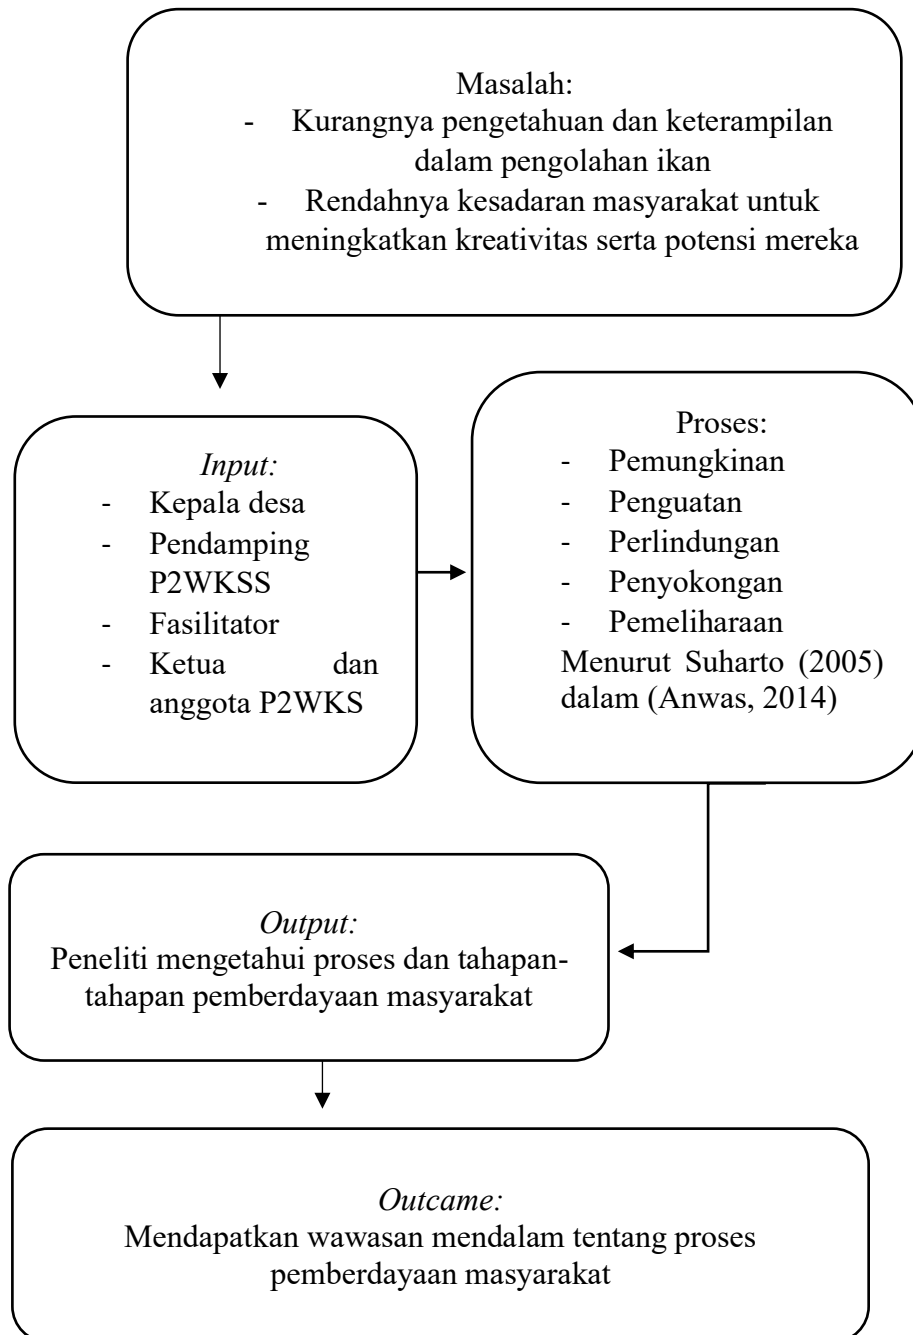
Masalah:
- Kurangnya pengetahuan dan keterampilan dalam pengolahan ikan
- Rendahnya kesadaran masyarakat untuk meningkatkan kreativitas serta potensi mereka

*Input:*
- Kepala desa
- Pendamping P2WKSS
- Fasilitator
- Ketua dan anggota P2WKS

Proses:
- Pemungkinan
- Penguatan
- Perlindungan
- Penyokongan
- Pemeliharaan
Menurut Suharto (2005) dalam (Anwas, 2014)

*Output:*
Peneliti mengetahui proses dan tahapan-tahapan pemberdayaan masyarakat

*Outcame:*
Mendapatkan wawasan mendalam tentang proses pemberdayaan masyarakat